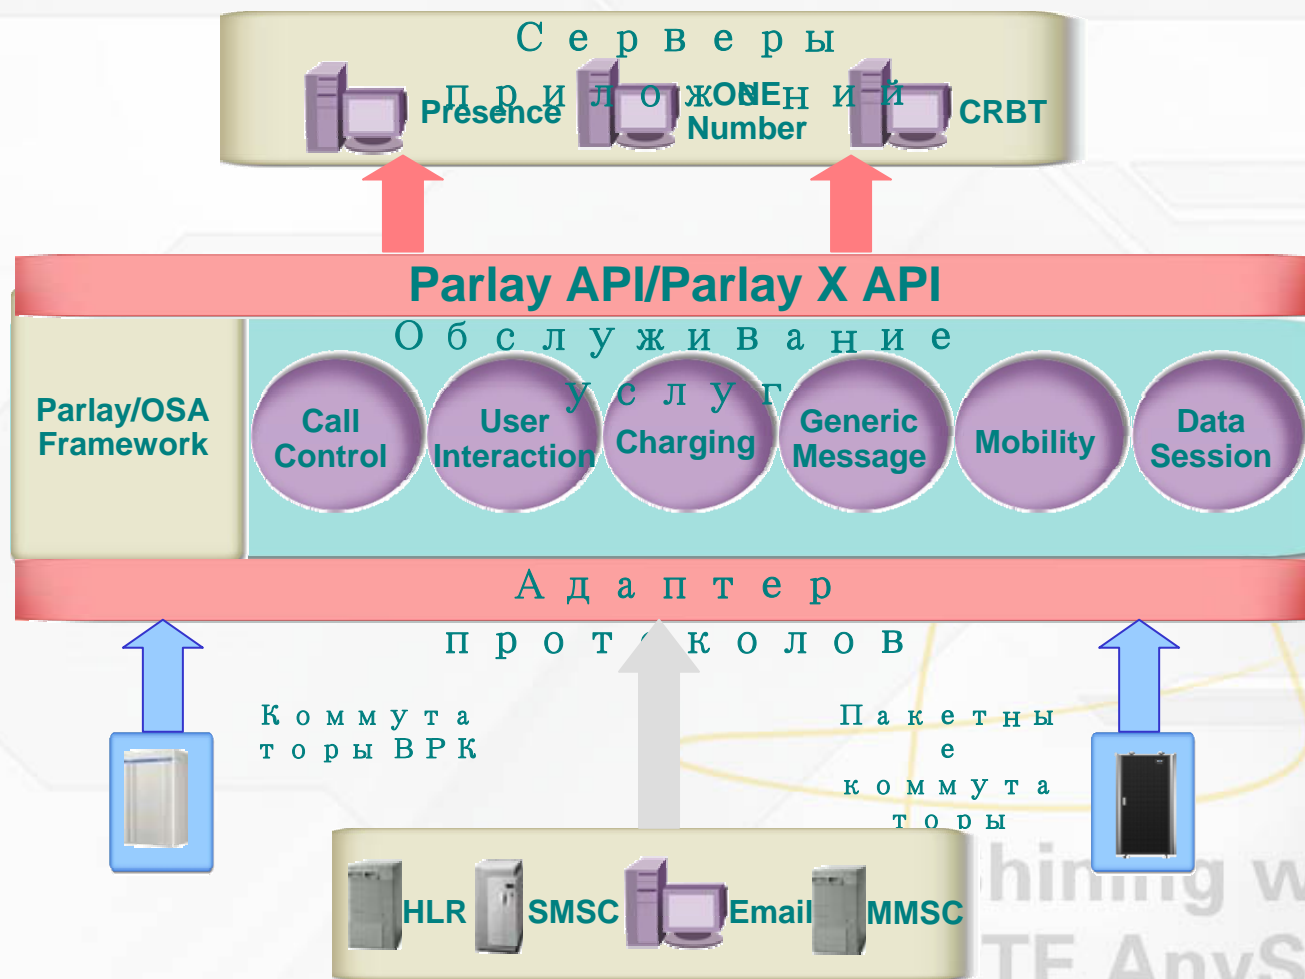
Серверы приложений

Presence

ONE Number

CRBT

Parlay API/Parlay X API

Parlay/OSA Framework

Обслуживание услуг

Call Control

User Interaction

Charging

Generic Message

Mobility

Data Session

Адаптер протоколов

Коммутаторы ВРК

Пакетные коммутаторы

HLR

SMSC

Email

MMSC

hing w

TE AnyS